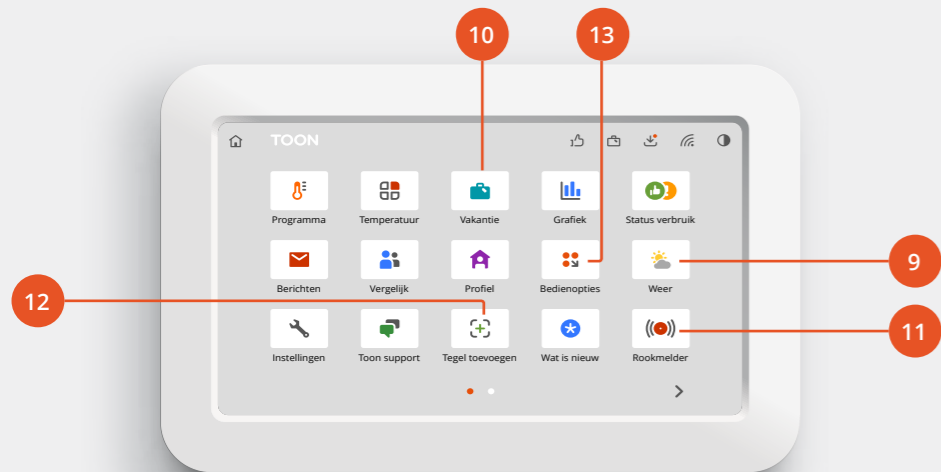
10

13

TOON

Programma

Temperatuur

Vakantie

Grafiek

Status verbruik

Berichten

Vergelijk

Profiel

Bedienopties

Weer

9

12

Instellingen

Toon support

Tegel toevoegen

Wat is nieuw

Rookmelder

11